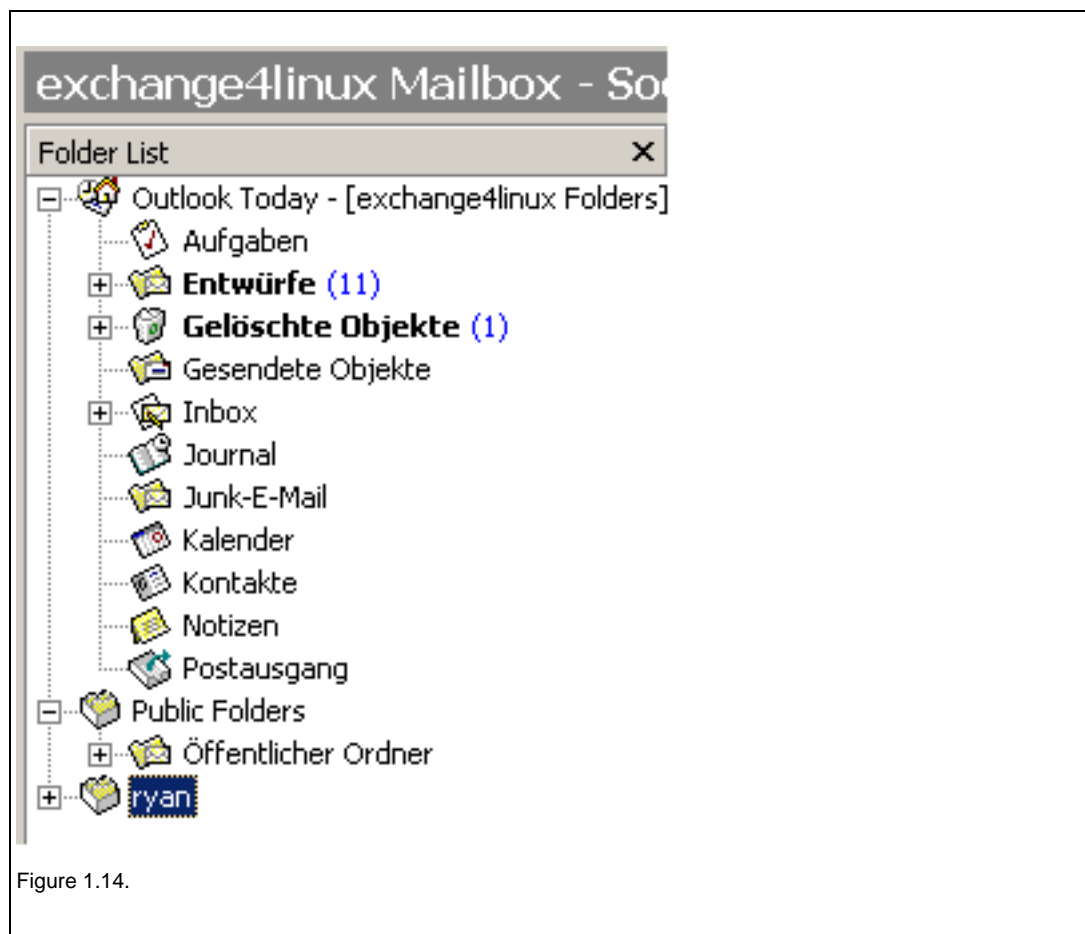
exchange4linux Mailbox - So

Folder List ×

Outlook Today - [exchange4linux Folders]
Aufgaben
Entwürfe (11)
Gelöschte Objekte (1)
Gesendete Objekte
Inbox
Journal
Junk-E-Mail
Kalender
Kontakte
Notizen
Postausgang
Public Folders
Öffentlicher Ordner
ryan

Figure 1.14.